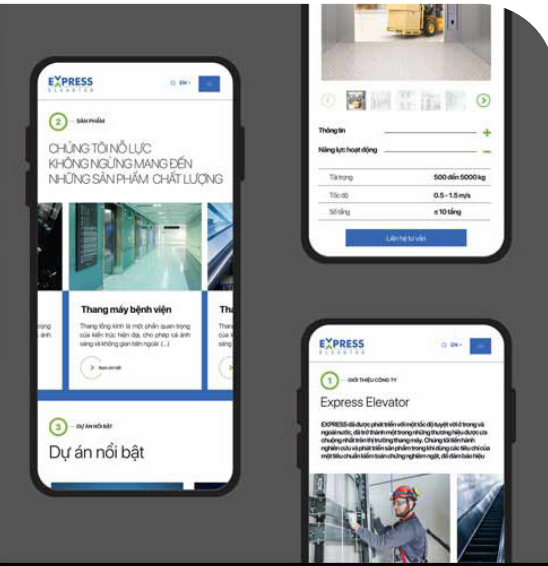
EXPRESS
ELEVATOR

EN

2 — SẢN PHẨM

CHÚNG TÔI NỖ LỰC KHÔNG NGỪNG MANG ĐẾN NHỮNG SẢN PHẨM CHẤT LƯỢNG

Thang máy bệnh viện

Thang lồng kính là một phần quan trọng của kiến trúc hiện đại, cho phép cả ánh sáng và không gian liên ngoài (...)

Xem chi tiết

Tha

3 — DỰ ÁN NỔI BẬT

Dự án nổi bật

Thông tin

Năng lực hoạt động

| Tải trọng | 500 đến 5000 kg |
|---|---|
| Tốc độ | 0.5 - 1.5 m/s |
| Số tầng | ≤ 10 tầng |

Liên hệ tư vấn

EXPRESS
ELEVATOR

EN

1 — GIỚI THIỆU CÔNG TY

Express Elevator

EXPRESS đã được phát triển với một tốc độ tuyệt vời ở trong và ngoài nước, đã trở thành một trong những thương hiệu được ưa chuộng nhất trên thị trường thang máy. Chúng tôi tiến hành nghiên cứu và phát triển sản phẩm trong khi dùng các tiêu chí của một tiêu chuẩn kiểm soát chất lượng nghiêm ngặt, để đảm bảo hiệu